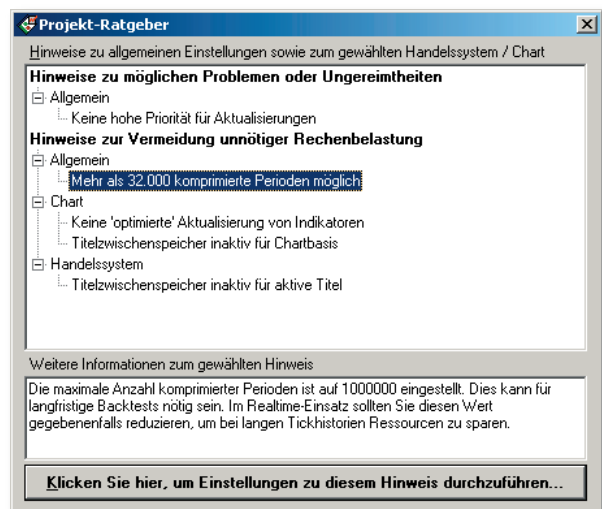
Projekt-Ratgeber

Hinweise zu allgemeinen Einstellungen sowie zum gewählten Handelssystem / Chart

Hinweise zu möglichen Problemen oder Ungereimtheiten
Allgemein
Keine hohe Priorität für Aktualisierungen
Hinweise zur Vermeidung unnötiger Rechenbelastung
Allgemein
Mehr als 32.000 komprimierte Perioden möglich
Chart
Keine 'optimierte' Aktualisierung von Indikatoren
Titelzwischenspeicher inaktiv für Chartbasis
Handelssystem
Titelzwischenspeicher inaktiv für aktive Titel

Weitere Informationen zum gewählten Hinweis

Die maximale Anzahl komprimierter Perioden ist auf 1000000 eingestellt. Dies kann für langfristige Backtests nötig sein. Im Realtime-Einsatz sollten Sie diesen Wert gegebenenfalls reduzieren, um bei langen Tickhistorien Ressourcen zu sparen.

Klicken Sie hier, um Einstellungen zu diesem Hinweis durchzuführen...